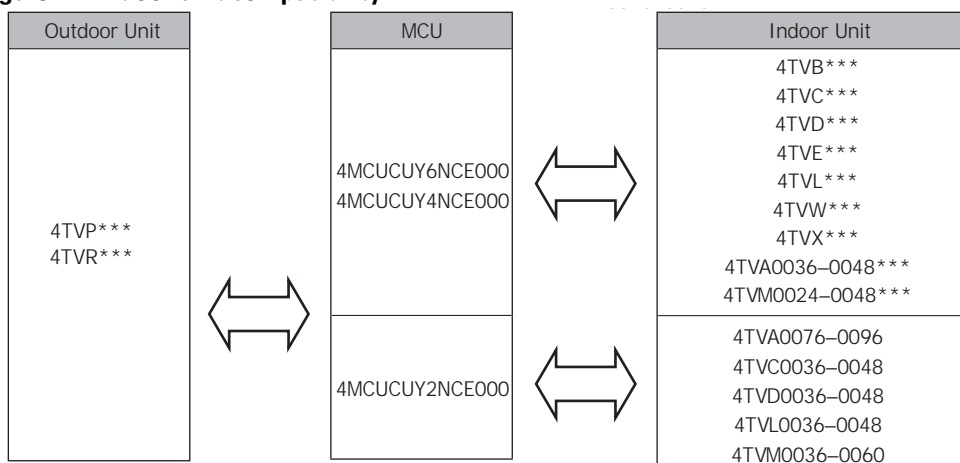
| Outdoor Unit |
|---|
| 4TVP*** 4TVR*** |

| MCU |
|---|
| 4MCUCUY6NCE000 4MCUCUY4NCE000 |
| 4MCUCUY2NCE000 |

| Indoor Unit |
|---|
| 4TVB*** 4TVC*** 4TVD*** 4TVE*** 4TVL*** 4TVW*** 4TVX*** 4TVA0036–0048*** 4TVM0024–0048*** |
| 4TVA0076–0096 4TVC0036–0048 4TVD0036–0048 4TVL0036–0048 4TVM0036–0060 |